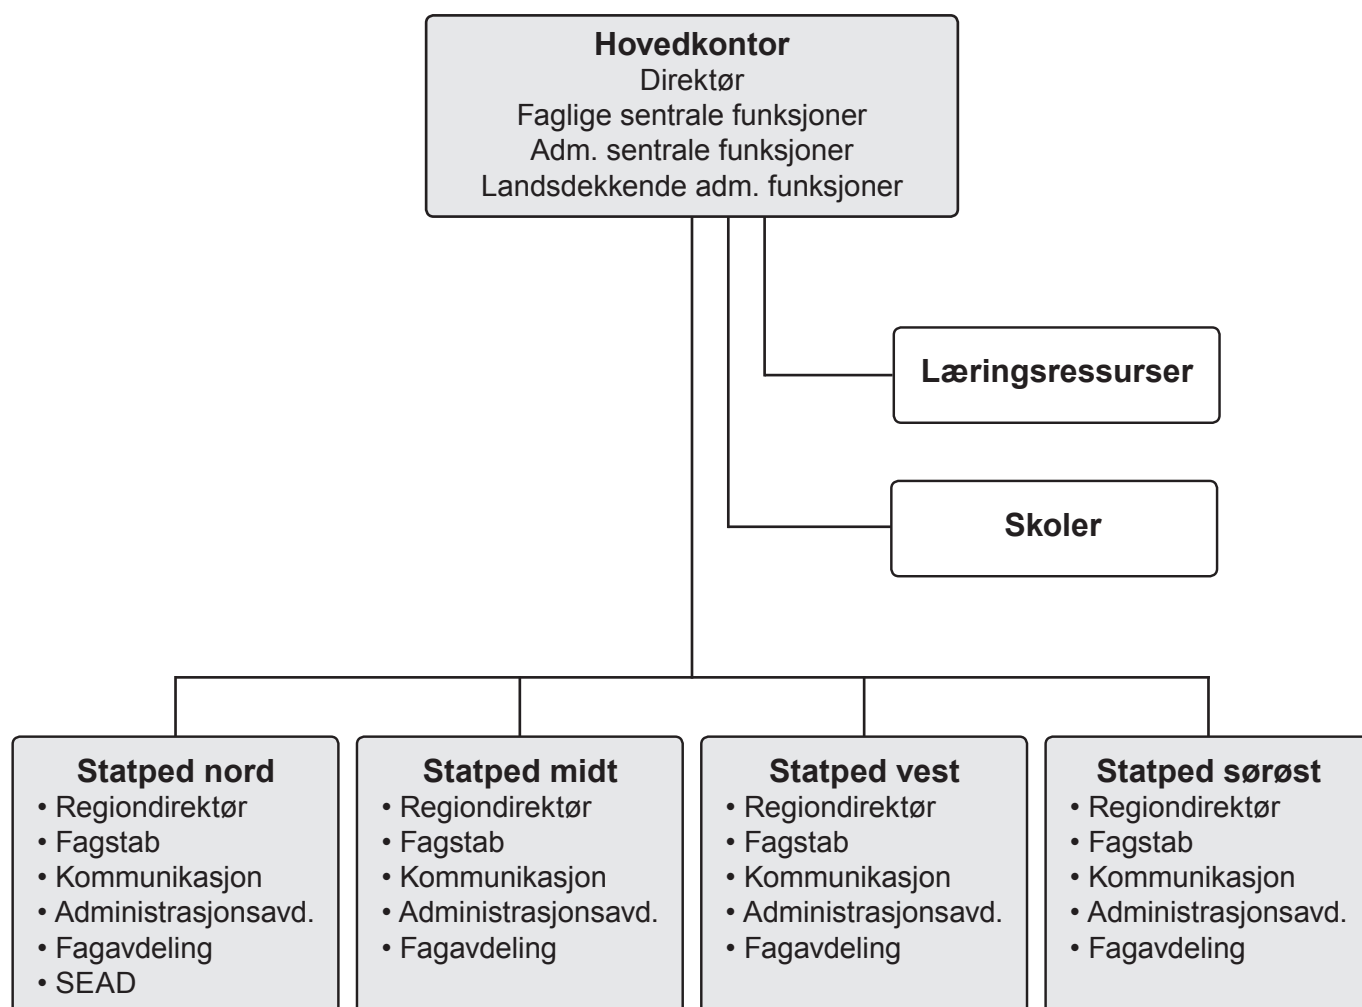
**Hovedkontor**
Direktør
Faglige sentrale funksjoner
Adm. sentrale funksjoner
Landsdekkende adm. funksjoner

**Læringsressurser**

**Skoler**

**Statped nord**
• Regiondirektør
• Fagstab
• Kommunikasjon
• Administrasjonsavd.
• Fagavdeling
• SEAD

**Statped midt**
• Regiondirektør
• Fagstab
• Kommunikasjon
• Administrasjonsavd.
• Fagavdeling

**Statped vest**
• Regiondirektør
• Fagstab
• Kommunikasjon
• Administrasjonsavd.
• Fagavdeling

**Statped sørøst**
• Regiondirektør
• Fagstab
• Kommunikasjon
• Administrasjonsavd.
• Fagavdeling